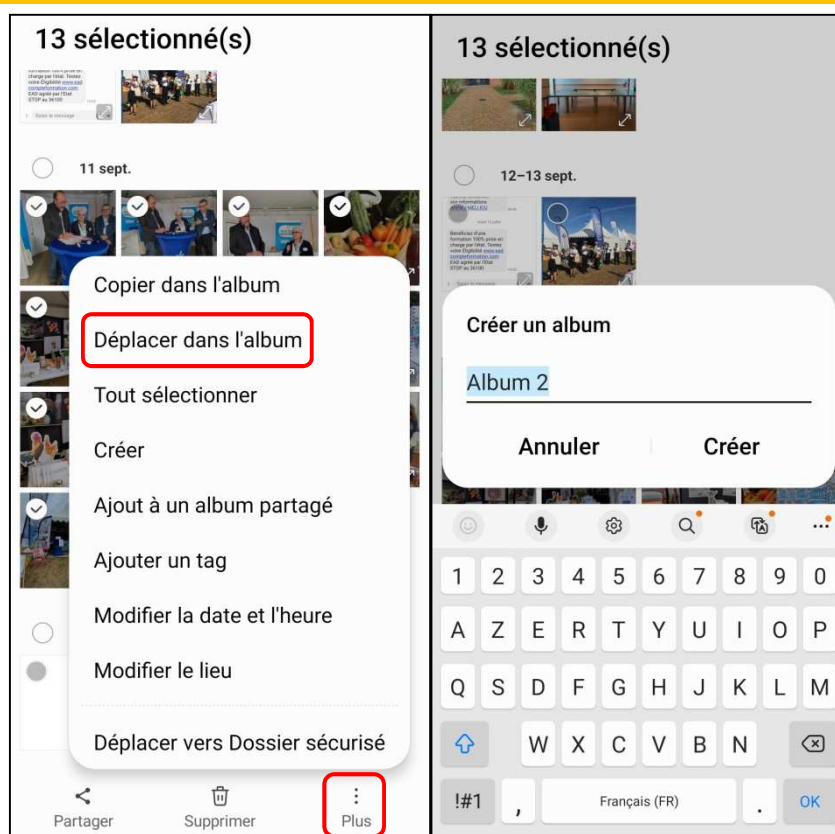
13 sélectionné(s)

11 sept.

Copier dans l'album

Déplacer dans l'album

Tout sélectionner

Créer

Ajout à un album partagé

Ajouter un tag

Modifier la date et l'heure

Modifier le lieu

Déplacer vers Dossier sécurisé

Partager Supprimer Plus

13 sélectionné(s)

12–13 sept.

Créer un album

Album 2

Annuler Créer

1 2 3 4 5 6 7 8 9 0

A Z E R T Y U I O P

Q S D F G H J K L M

W X C V B N

!#1 , Français (FR) . OK